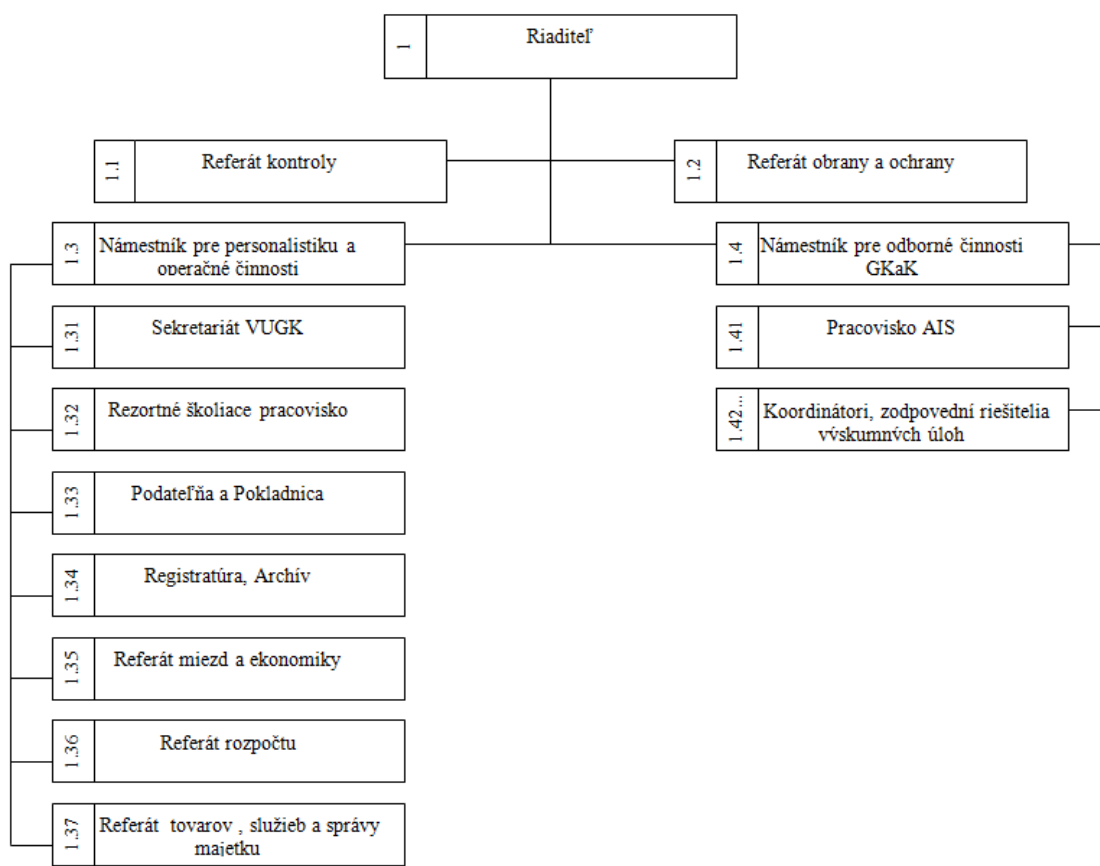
1 Riaditeľ

1.1 Referát kontroly

1.2 Referát obrany a ochrany

1.3 Námestník pre personalistiku a operačné činnosti

1.4 Námestník pre odborné činnosti GKaK

1.31 Sekretariát VUGK

1.41 Pracovisko AIS

1.32 Rezortné školiace pracovisko

1.42... Koordinátori, zodpovední riešitelia výskumných úloh

1.33 Podateľňa a Pokladnica

1.34 Registratúra, Archív

1.35 Referát miezd a ekonomiky

1.36 Referát rozpočtu

1.37 Referát tovarov , služieb a správy majetku